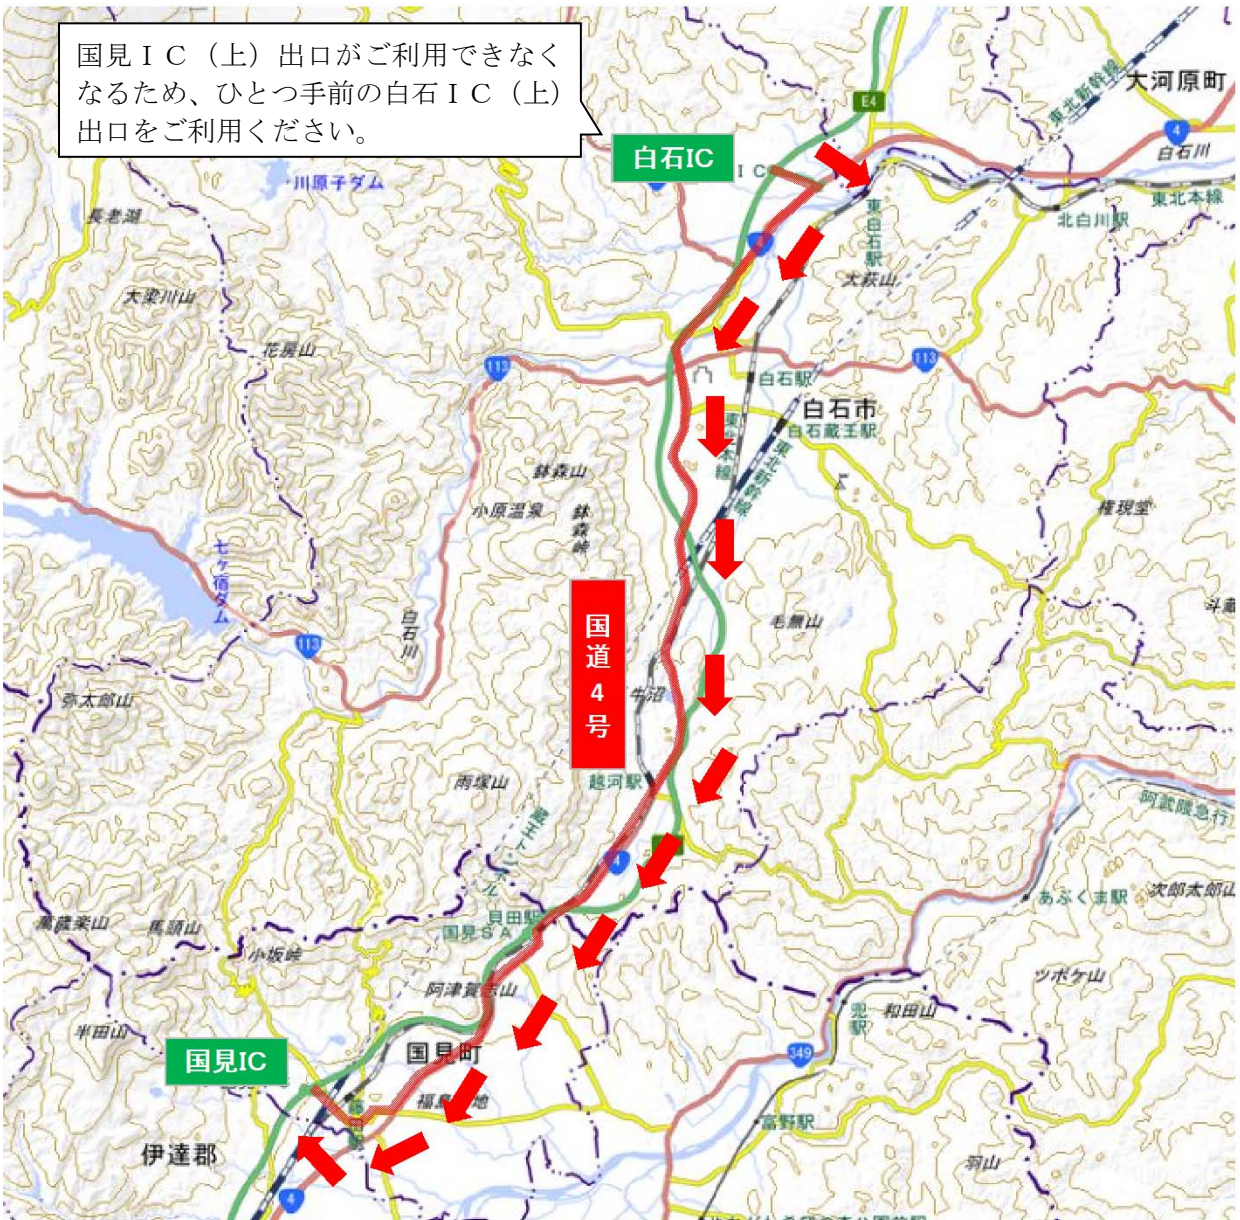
国見ＩＣ（上）出口がご利用できなくなるため、ひとつ手前の白石ＩＣ（上）出口をご利用ください。

白石IC

国見IC

国道4号

大河原町
東北新幹線
E4
白石川
東北本線
北白川駅
川原子ダム
長老湖
東白石駅
大萩山
大梁川山
花房山
113
白石駅
白石市
白石蔵王駅
東北本線
東北新幹線
鉢森山
小原温泉
鉢森峠
権現堂
七ヶ宿ダム
白石川
113
毛無山
斗蔵
弥太郎山
牛沼
越河駅
雨塚山
蔵王トンネル
阿武隈急行
貝田駅
国見SA
あぶくま駅
次郎太郎山
高稜楽山
馬頭山
小坂峠
阿津賀志山
ツボケ山
半田山
兜駅
和田山
国見町
349
福島盆地
富野駅
伊達郡
羽山
4
4
4